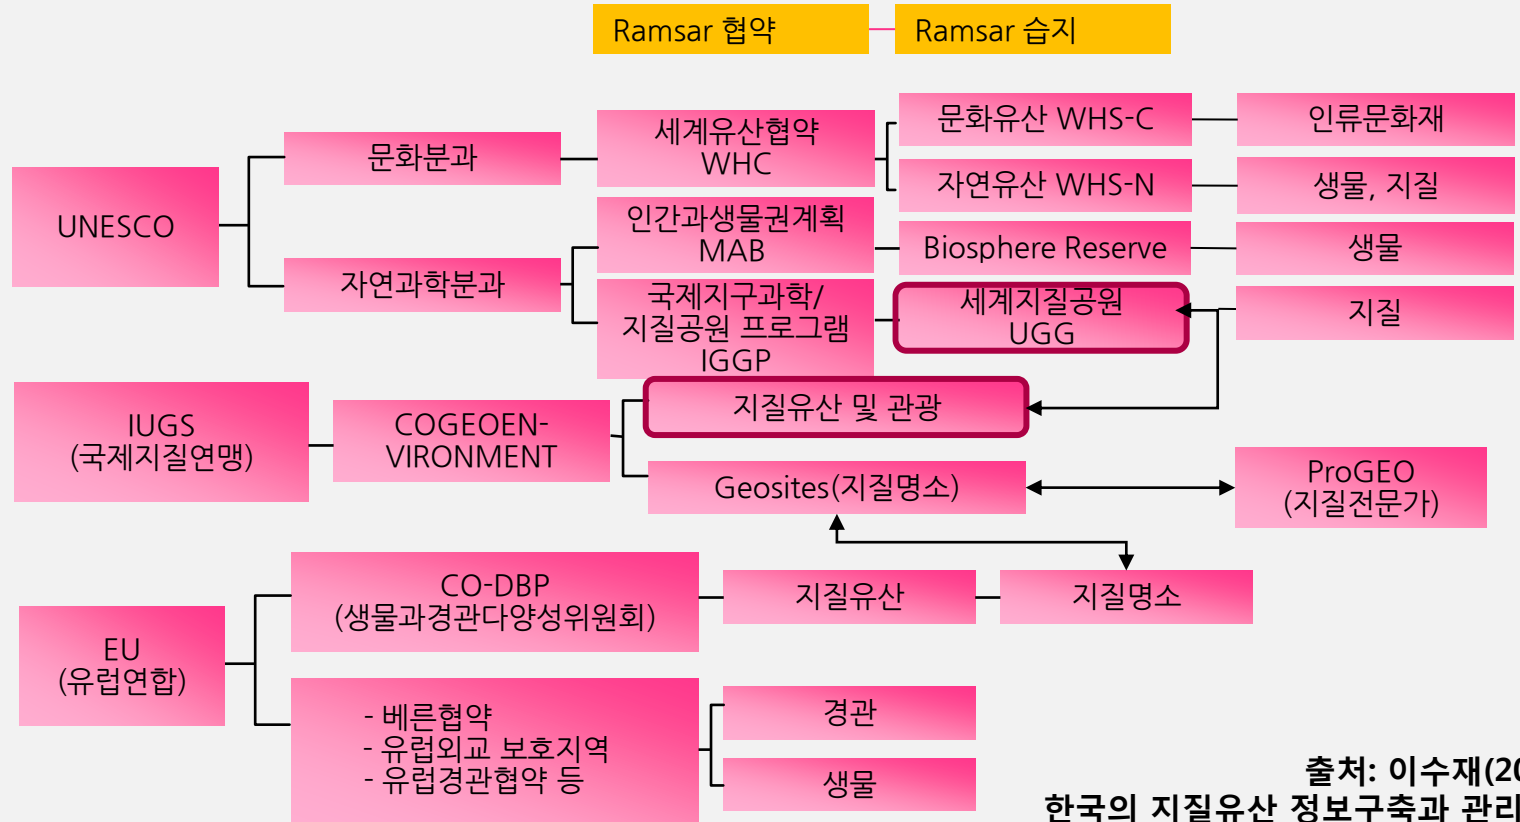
Ramsar 협약

Ramsar 습지

UNESCO

문화분과

자연과학분과

세계유산협약 WHC

인간과생물권계획 MAB

국제지구과학/ 지질공원 프로그램 IGGP

문화유산 WHS-C

자연유산 WHS-N

Biosphere Reserve

세계지질공원 UGG

인류문화재

생물, 지질

생물

지질

IUGS (국제지질연맹)

COGEOEN-VIRONMENT

지질유산 및 관광

Geosites(지질명소)

ProGEO (지질전문가)

EU (유럽연합)

CO-DBP (생물과경관다양성위원회)

- 베른협약
- 유럽외교 보호지역
- 유럽경관협약 등

지질유산

지질명소

경관

생물

출처: 이수재(20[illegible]
한국의 지질유산 정보구축과 관리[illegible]